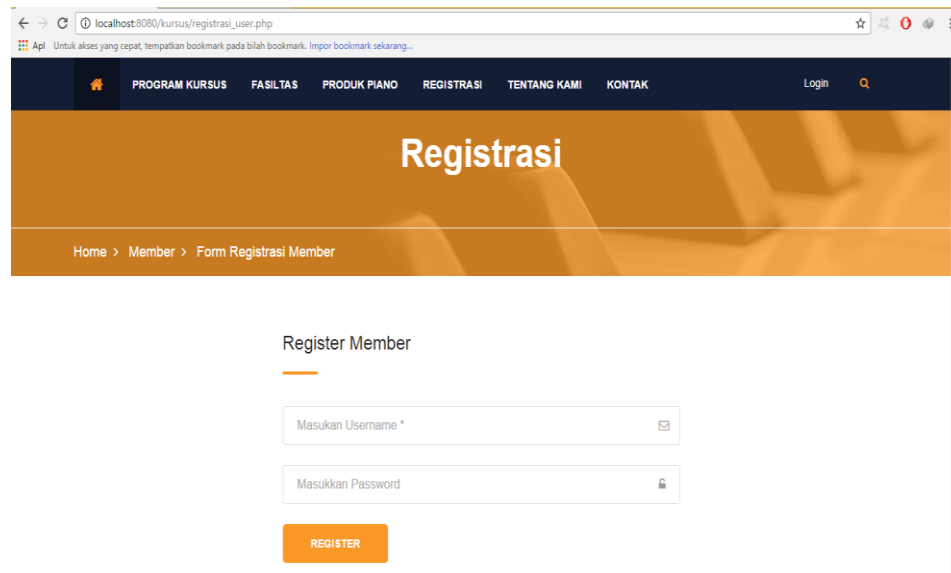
localhost:8080/kursus/registrasi_user.php

Apl Untuk akses yang cepat, tempatkan bookmark pada bilah bookmark. Impor bookmark sekarang...

PROGRAM KURSUS FASILTAS PRODUK PIANO REGISTRASI TENTANG KAMI KONTAK Login

Registrasi

Home > Member > Form Registrasi Member

Register Member

Masukan Username *

Masukkan Password

REGISTER